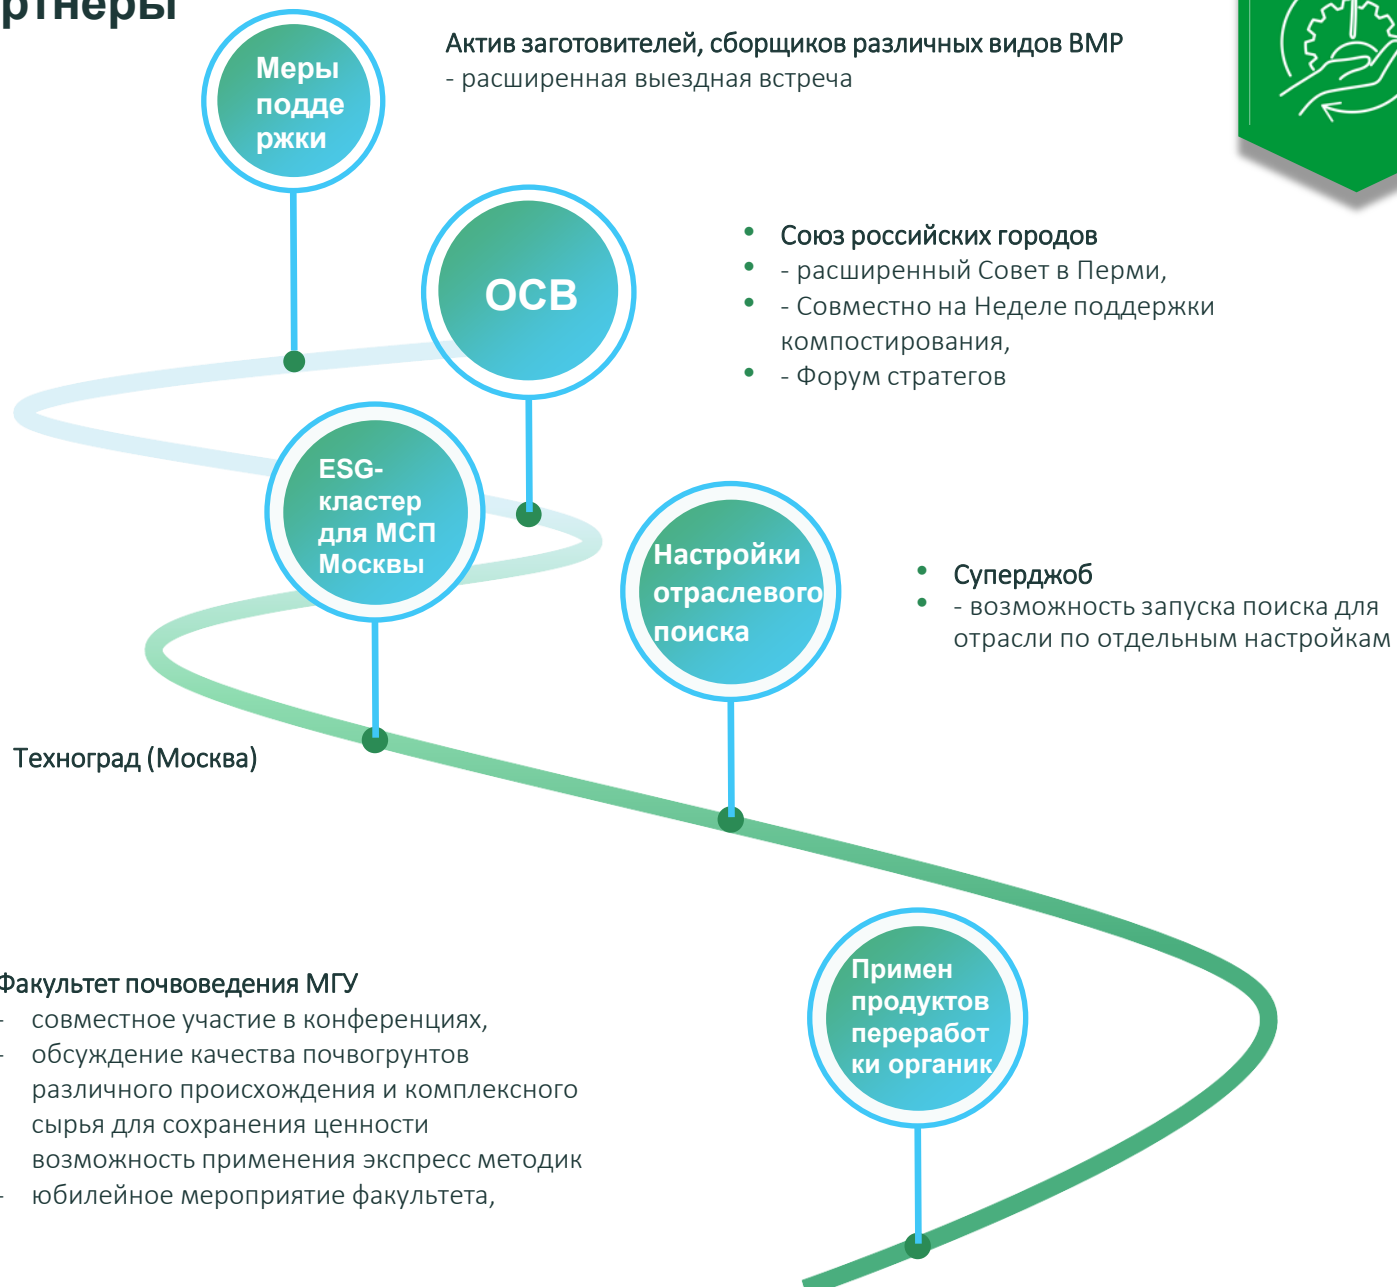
ртнеры

Меры подде ржки

Актив заготовителей, сборщиков различных видов ВМР
- расширенная выездная встреча

ОСВ

- Союз российских городов
- - расширенный Совет в Перми,
- - Совместно на Неделе поддержки компостирования,
- - Форум стратегов

ESG-кластер для МСП Москвы

Настройки отраслевого поиска

- Суперджоб
- - возможность запуска поиска для отрасли по отдельным настройкам

Техноград (Москва)

Факультет почвоведения МГУ
- совместное участие в конференциях,
- обсуждение качества почвогрунтов различного происхождения и комплексного сырья для сохранения ценности возможность применения экспресс методик
- юбилейное мероприятие факультета,

Примен продуктов переработ ки органик